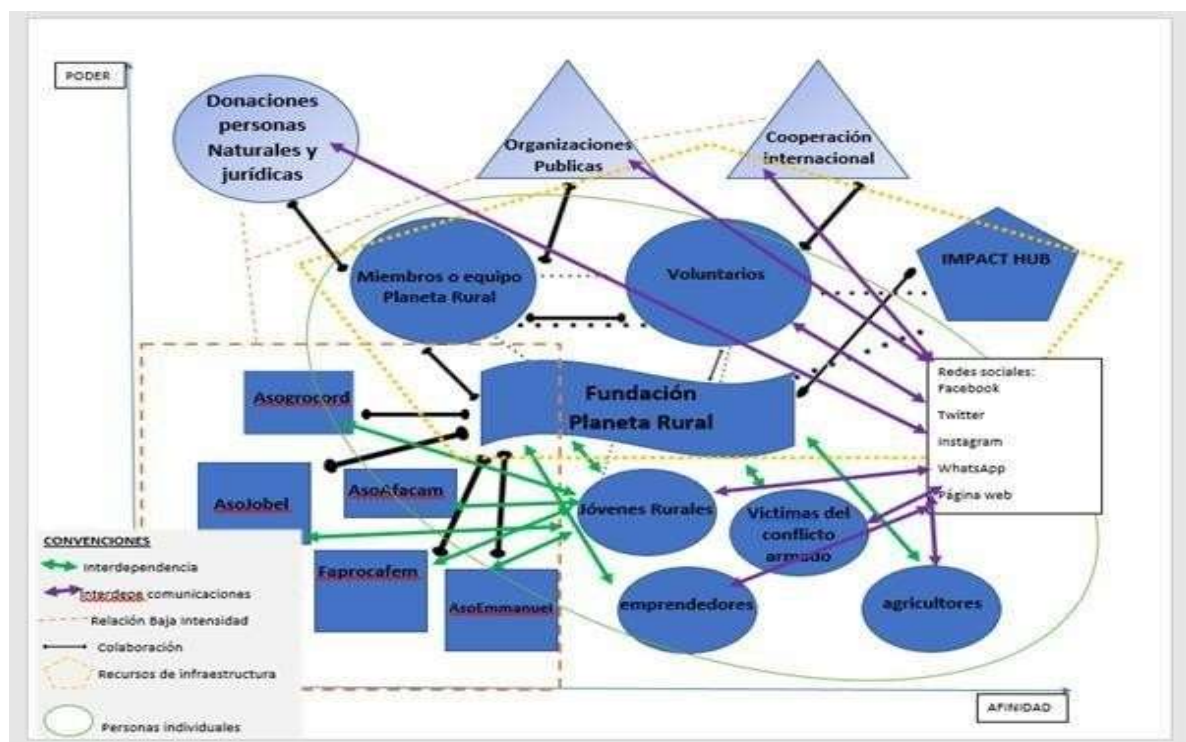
PODER

Donaciones personas Naturales y jurídicas

Organizaciones Publicas

Cooperación internacional

Miembros o equipo Planeta Rural

Voluntarios

IMPACT HUB

Asogrocord

Fundación Planeta Rural

Redes sociales:
Facebook
Twitter
Instagram
WhatsApp
Página web

AsoJobel

Asoéfacam

Jóvenes Rurales

Victimas del conflicto armado

Faprocafem

AsoEmmanuel

emprendedores

agricultores

CONVENCIONES
Interdependencia
Interdepe comunicaciones
Relación Baja Intensidad
Colaboración
Recursos de infraestructura
Personas individuales

AFINIDAD